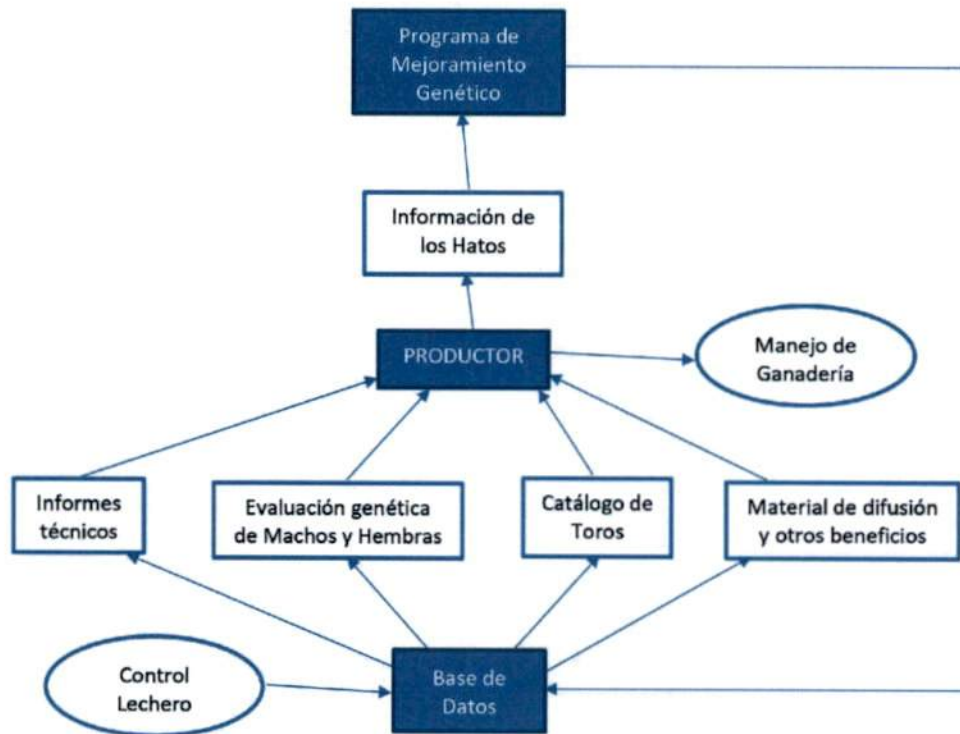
Programa de Mejoramiento Genético

Información de los Hatos

PRODUCTOR

Manejo de Ganadería

Informes técnicos

Evaluación genética de Machos y Hembras

Catálogo de Toros

Material de difusión y otros beneficios

Control Lechero

Base de Datos